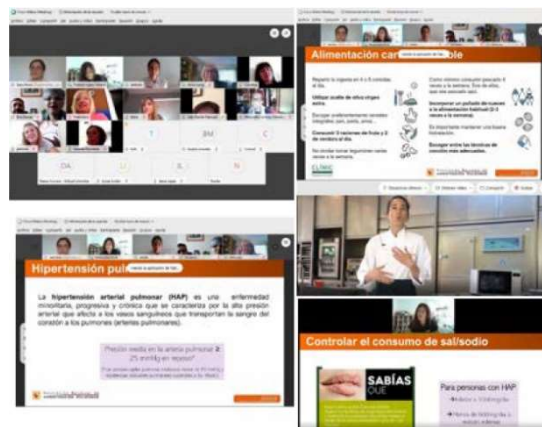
Alimentación car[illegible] ble

Reparte la ingesta en 4 a 5 comidas al día.

Utilizar aceite de oliva virgen extra.

Escoger preferentemente cereales integrales (pan, pasta, arroz...)

Consumir 3 raciones de fruta y 2 de verdura al día.

No olvidar tomar legumbres varias veces a la semana.

Como mínimo consumir pescado 4 veces a la semana. Dos de ellas, que sea pescado azul.

Incorporar un puñado de nueces a la alimentación habitual (3-5 veces a la semana).

Es importante mantener una buena hidratación.

Escoger entre las técnicas de cocción más adecuadas.

DA

Hipertensión pul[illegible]

La hipertensión arterial pulmonar (HAP) es una enfermedad minoritaria, progresiva y crónica que se caracteriza por la alta presión arterial que afecta a los vasos sanguíneos que transportan la sangre del corazón a los pulmones (arterias pulmonares).

Presión media en la arteria pulmonar ≥ 25 mmHg en reposo*

Controlar el consumo de sal/sodio

SABÍAS QUE

Para personas con HAP